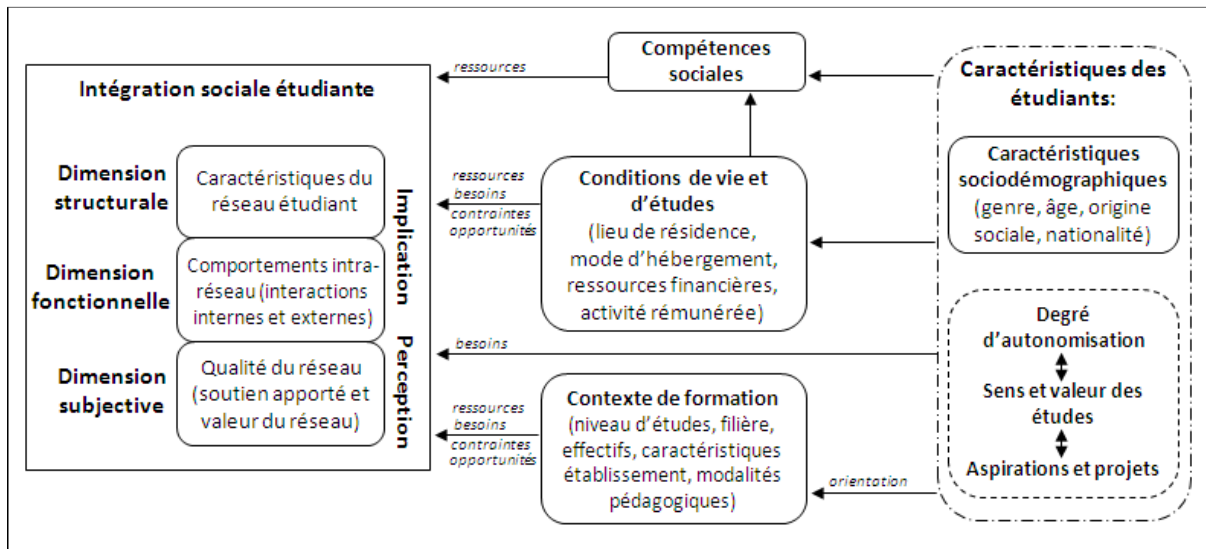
Intégration sociale étudiante

Dimension structurale

Caractéristiques du réseau étudiant

Dimension fonctionnelle

Comportements intra-réseau (interactions internes et externes)

Dimension subjective

Qualité du réseau (soutien apporté et valeur du réseau)

Implication

Perception

ressources

Compétences sociales

ressources
besoins
contraintes
opportunités

Conditions de vie et d'études
(lieu de résidence, mode d'hébergement, ressources financières, activité rémunérée)

besoins

ressources
besoins
contraintes
opportunités

Contexte de formation
(niveau d'études, filière, effectifs, caractéristiques établissement, modalités pédagogiques)

orientation

Caractéristiques des étudiants:

Caractéristiques sociodémographiques
(genre, âge, origine sociale, nationalité)

Degré d'autonomisation

Sens et valeur des études

Aspirations et projets